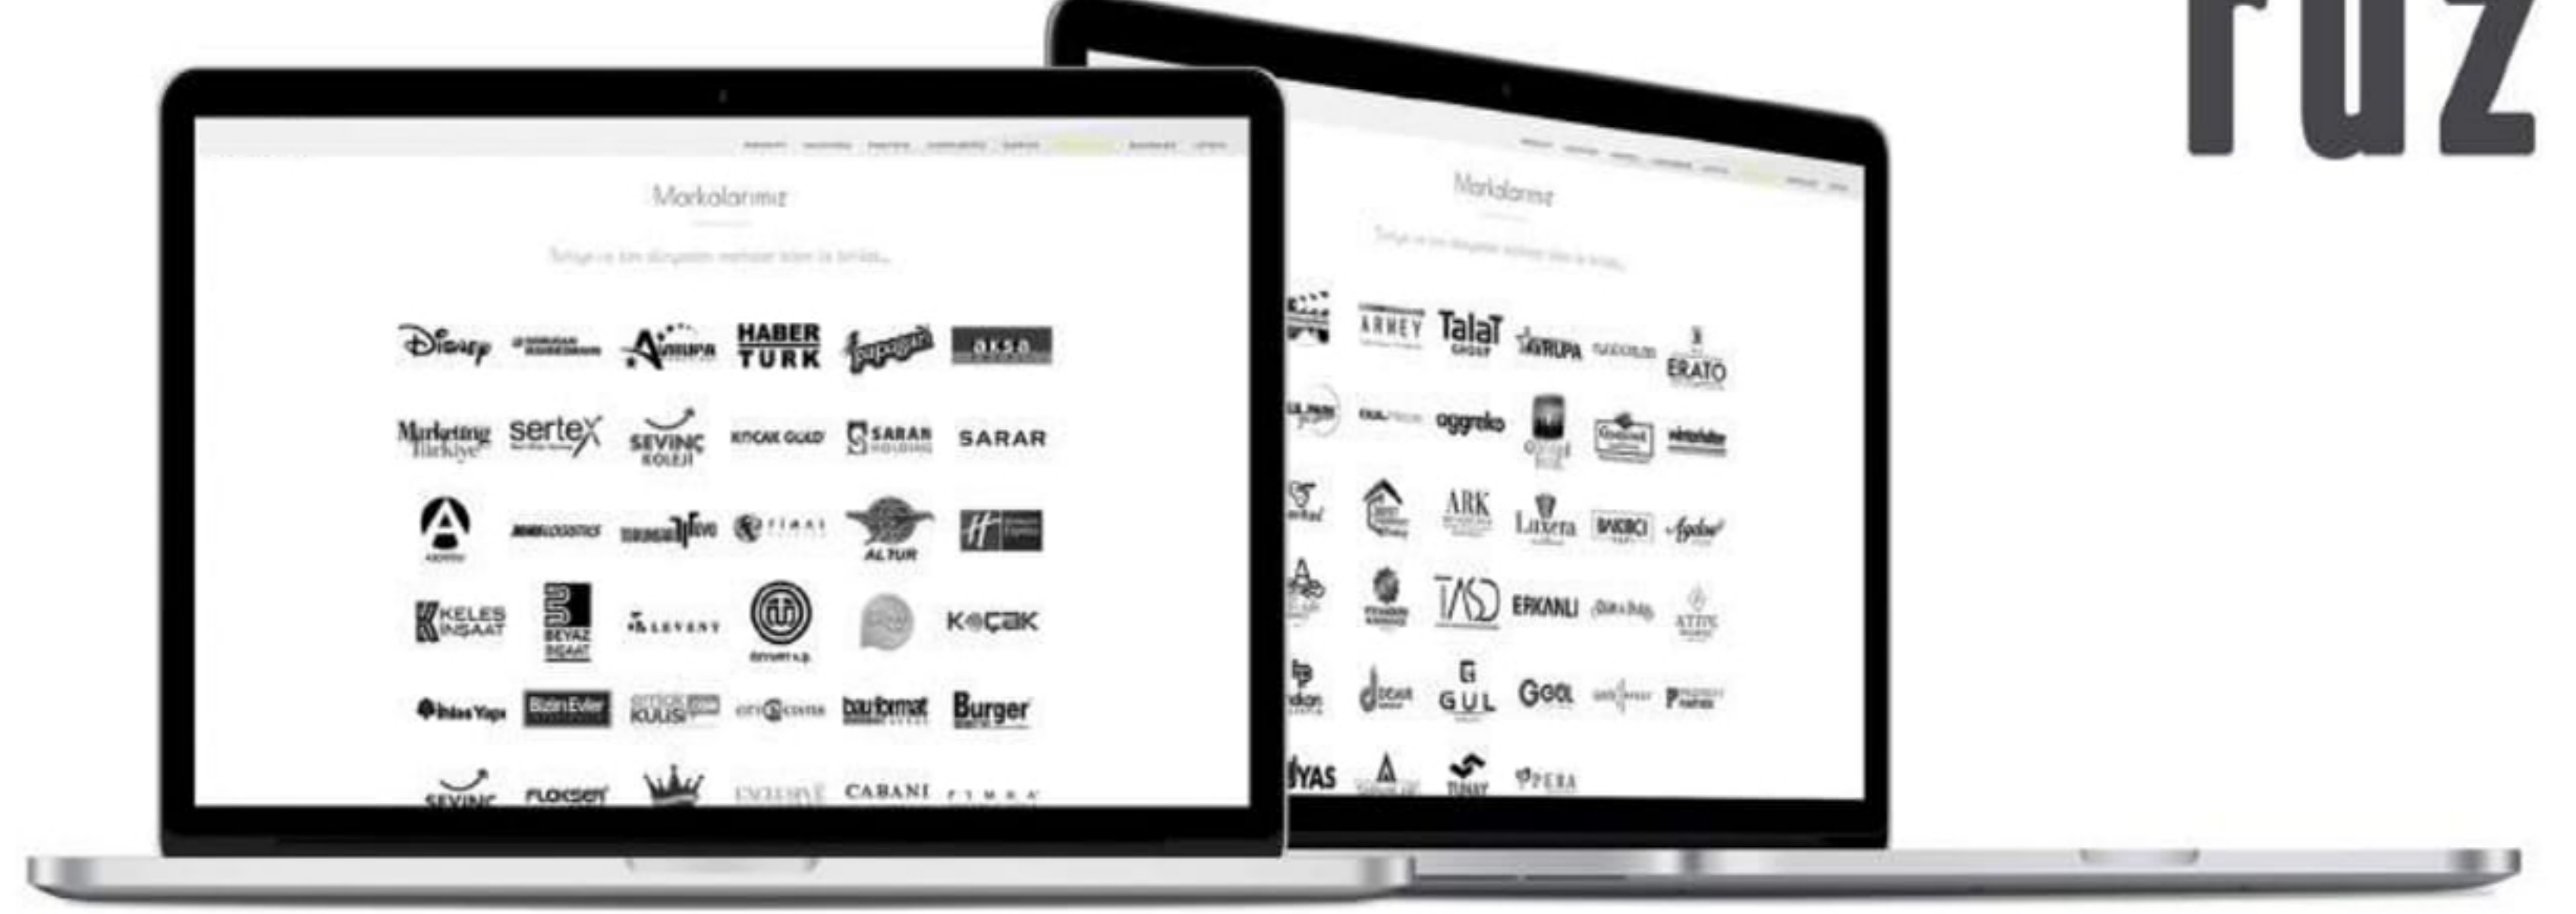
ruz

Markalarımız

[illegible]

Disney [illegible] Avrupa HABER TURK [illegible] aksa

Marketing Türkiye sertex SEVİNÇ KOLEJİ KOCAK GOLD SARAR HOLDING SARAR

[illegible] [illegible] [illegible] FİNAL ALTUR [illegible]

KELEŞ İNŞAAT BEYAZ İNŞAAT LEVENT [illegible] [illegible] KOÇAK

İhlas Yapı Bizim Evler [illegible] KULÜSİ city center bauformat Burger

SEVİNÇ FLOKSER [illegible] EXCLUSIVE CABANI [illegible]

Markalarımız

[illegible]

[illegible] ARNEY Talat AVRUPA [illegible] ERATO

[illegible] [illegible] aggreko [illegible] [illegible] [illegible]

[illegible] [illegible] ARK Luxera BAKIRCI Apelmer

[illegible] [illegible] TASD ERKANLI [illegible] ATTİK

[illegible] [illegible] GÜL GOOL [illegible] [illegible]

İLYAS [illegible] TUNAY PERA